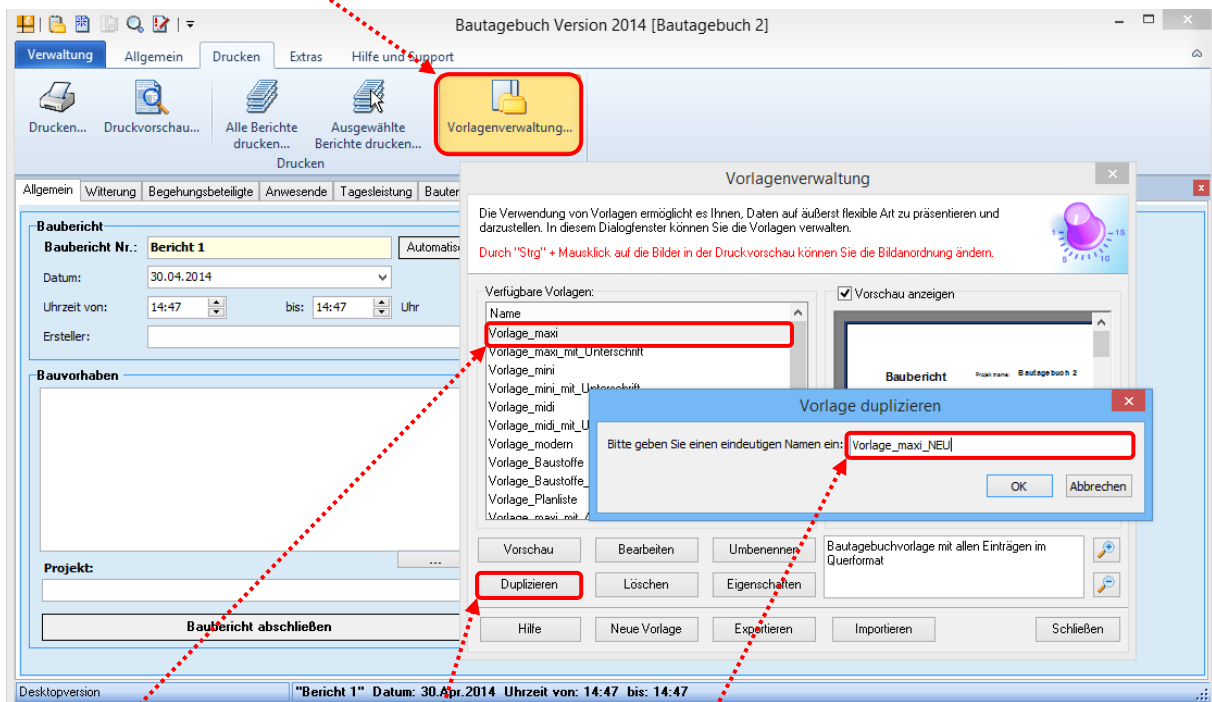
Bautagebuch Version 2014 [Bautagebuch 2]

Verwaltung | Allgemein | Drucken | Extras | Hilfe und Support

Drucken... | Druckvorschau... | Alle Berichte drucken... | Ausgewählte Berichte drucken... | Vorlagenverwaltung...

Drucken

Allgemein | Witterung | Begehungsbeteiligte | Anwesende | Tagesleistung | Bauter

Bauberichte
Bauberichte Nr.: Bericht 1 | Automati
Datum: 30.04.2014
Uhrzeit von: 14:47 bis: 14:47 Uhr
Ersteller:

Bauvorhaben

...

Projekt:

Baubericht abschließen

Vorlagenverwaltung

Die Verwendung von Vorlagen ermöglicht es Ihnen, Daten auf äußerst flexible Art zu präsentieren und darzustellen. In diesem Dialogfenster können Sie die Vorlagen verwalten.

Durch "Strg" + Mausklick auf die Bilder in der Druckvorschau können Sie die Bildanordnung ändern.

Verfügbare Vorlagen:
Name
Vorlage_maxi
Vorlage_maxi_mit_Unterschrift
Vorlage_mini
Vorlage_mini_mit_Unterschrift
Vorlage_midi
Vorlage_midi_mit_U
Vorlage_modern
Vorlage_Baustoffe
Vorlage_Baustoffe_
Vorlage_Planliste
Vorlage_maxi_mit_

Vorschau anzeigen

Baubericht
Projektname: Bautagebuch 2

Vorschau | Bearbeiten | Umbenennen
Duplizieren | Löschen | Eigenschaften
Bautagebuchvorlage mit allen Einträgen im Querformat
Hilfe | Neue Vorlage | Exportieren | Importieren | Schließen

Vorlage duplizieren
Bitte geben Sie einen eindeutigen Namen ein: Vorlage_maxi_NEU
OK | Abbrechen

Desktopversion | "Bericht 1" Datum: 30.Apr.2014 Uhrzeit von: 14:47 bis: 14:47